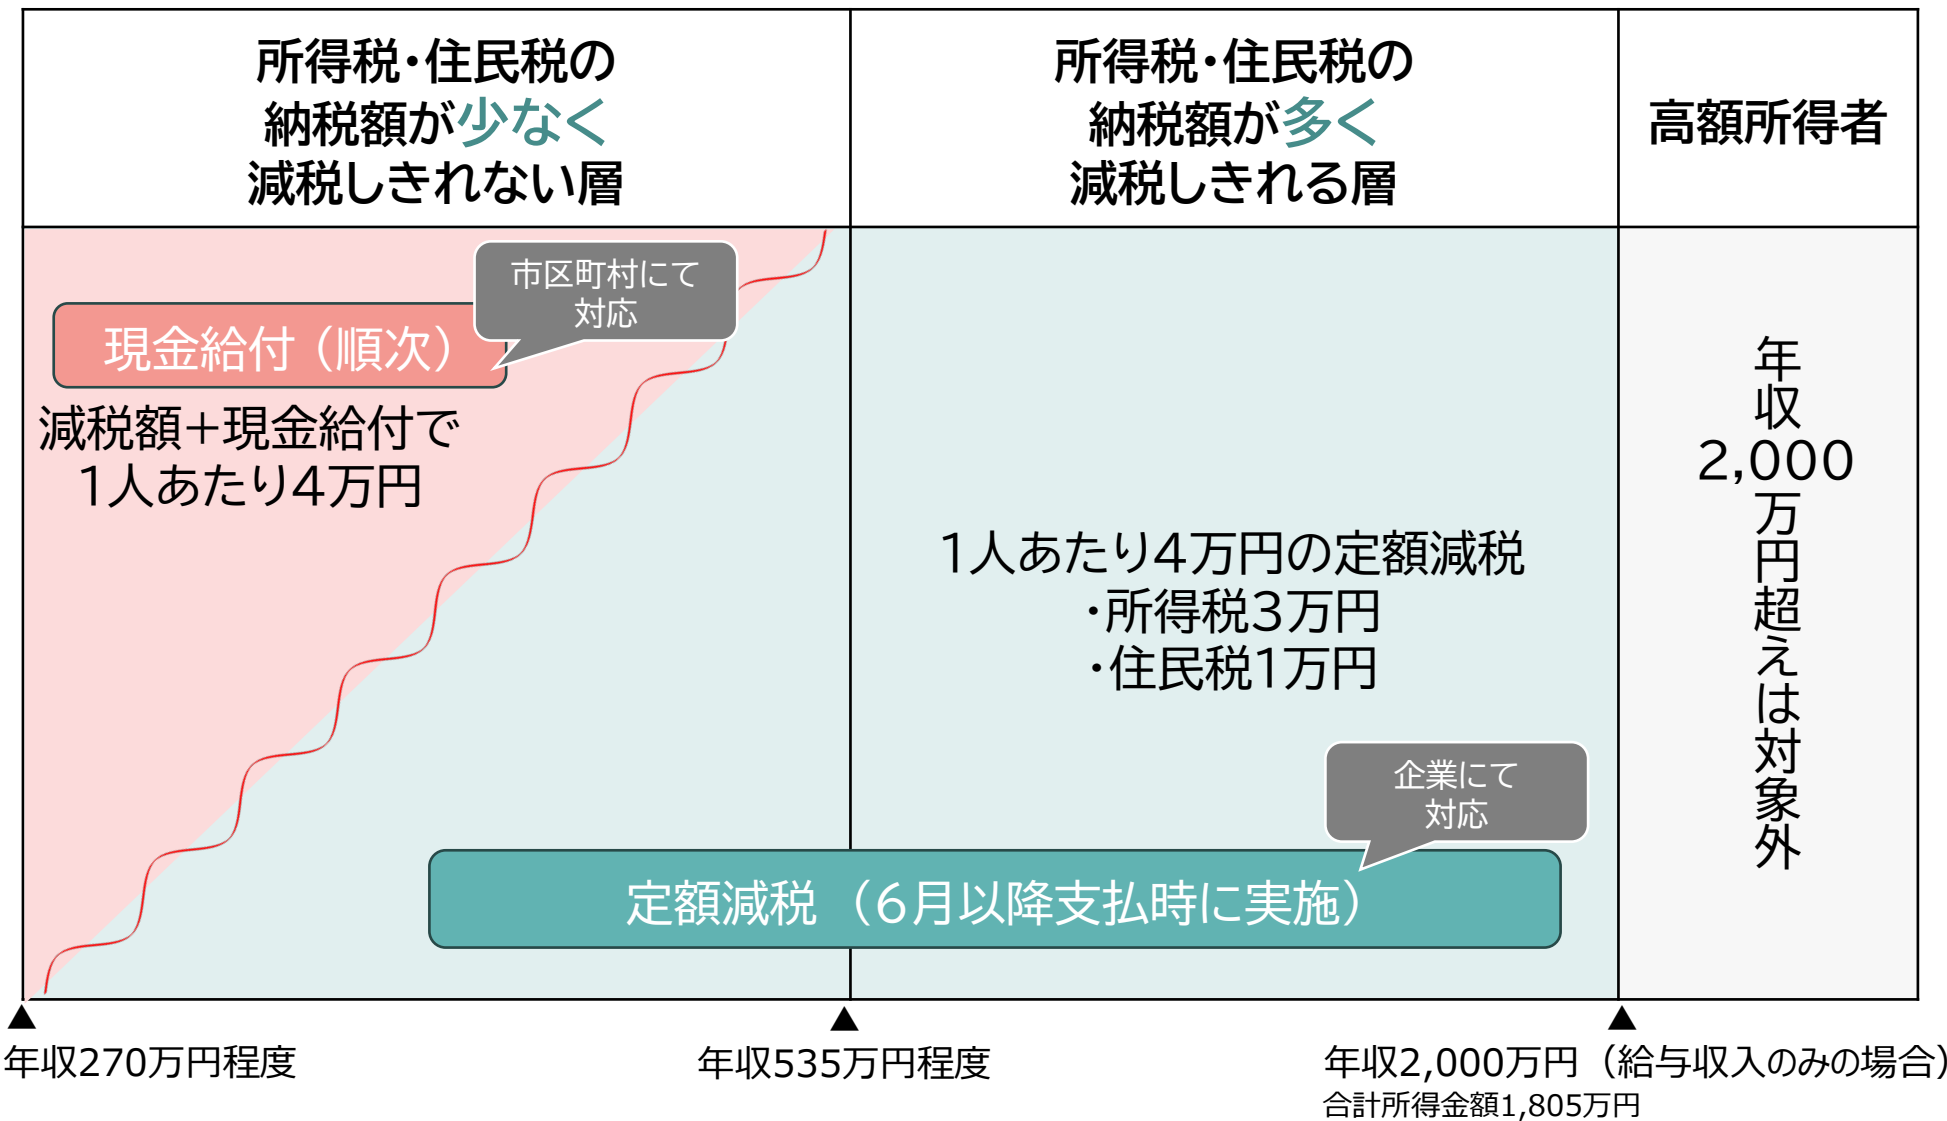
所得税・住民税の
納税額が少なく
減税しきれない層

所得税・住民税の
納税額が多く
減税しきれる層

高額所得者

市区町村にて
対応

現金給付（順次）

減税額+現金給付で
1人あたり4万円

1人あたり4万円の定額減税
・所得税3万円
・住民税1万円

年収2,000万円超えは対象外

企業にて
対応

定額減税（6月以降支払時に実施）

年収270万円程度

年収535万円程度

年収2,000万円（給与収入のみの場合）
合計所得金額1,805万円